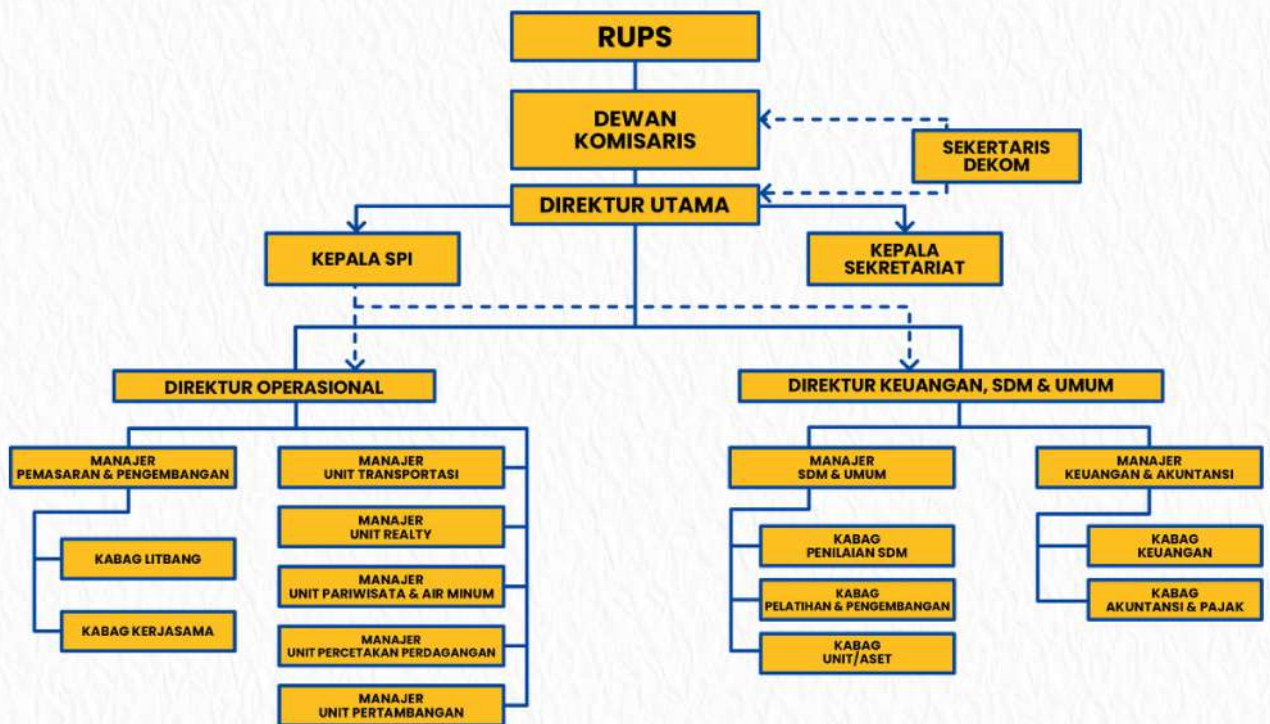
RUPS

DEWAN KOMISARIS

SEKERTARIS DEKOM

DIREKTUR UTAMA

KEPALA SPI

KEPALA SEKRETARIAT

DIREKTUR OPERASIONAL

DIREKTUR KEUANGAN, SDM & UMUM

MANAJER PEMASARAN & PENGEMBANGAN

KABAG LITBANG

KABAG KERJASAMA

MANAJER UNIT TRANSPORTASI

MANAJER UNIT REALTY

MANAJER UNIT PARIWISATA & AIR MINUM

MANAJER UNIT PERCETAKAN PERDAGANGAN

MANAJER UNIT PERTAMBANGAN

MANAJER SDM & UMUM

KABAG PENILAIAN SDM

KABAG PELATIHAN & PENGEMBANGAN

KABAG UNIT/ASET

MANAJER KEUANGAN & AKUNTANSI

KABAG KEUANGAN

KABAG AKUNTANSI & PAJAK